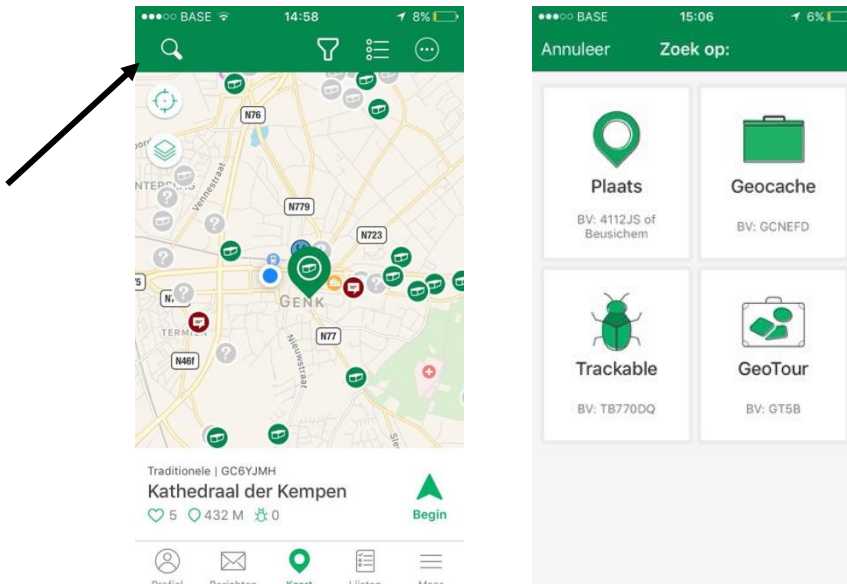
●●●○○ BASE 14:58 8%

N76
Vennestraat
N779
N723
N77
N46f
GENK
TERMIEN
Nieuwstraat

Traditionele | GC6YJMH
Kathedraal der Kempen
5 432 M 0
Begin

Profiel Berichten Kaart Lijsten Meer

●●●○○ BASE 15:06 6%
Annuleer Zoek op:

Plaats
BV: 4112JS of Beusichem

Geocache
BV: GCNEFD

Trackable
BV: TB770DQ

GeoTour
BV: GT5B